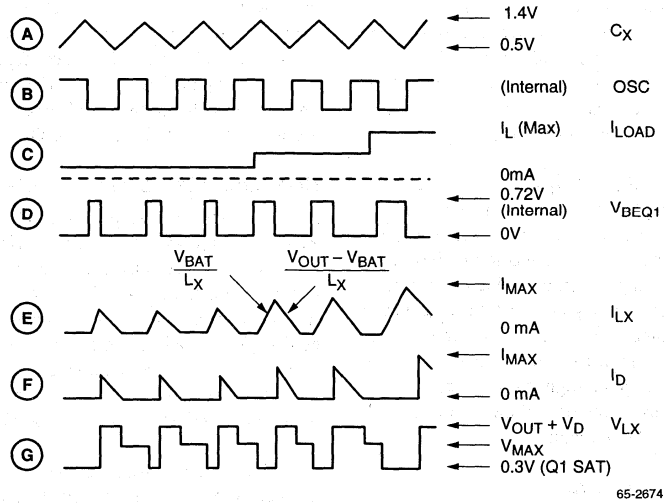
A
1.4V
0.5V
$C_X$

B
(Internal)
OSC

C
$I_L$ (Max)
$I_{LOAD}$
0mA

D
0.72V (Internal)
0V
$V_{BEQ1}$

$\frac{V_{BAT}}{L_X}$
$\frac{V_{OUT} - V_{BAT}}{L_X}$

E
$I_{MAX}$
0 mA
$I_{LX}$

F
$I_{MAX}$
0 mA
$I_D$

G
$V_{OUT} + V_D$
$V_{MAX}$
0.3V (Q1 SAT)
$V_{LX}$

65-2674